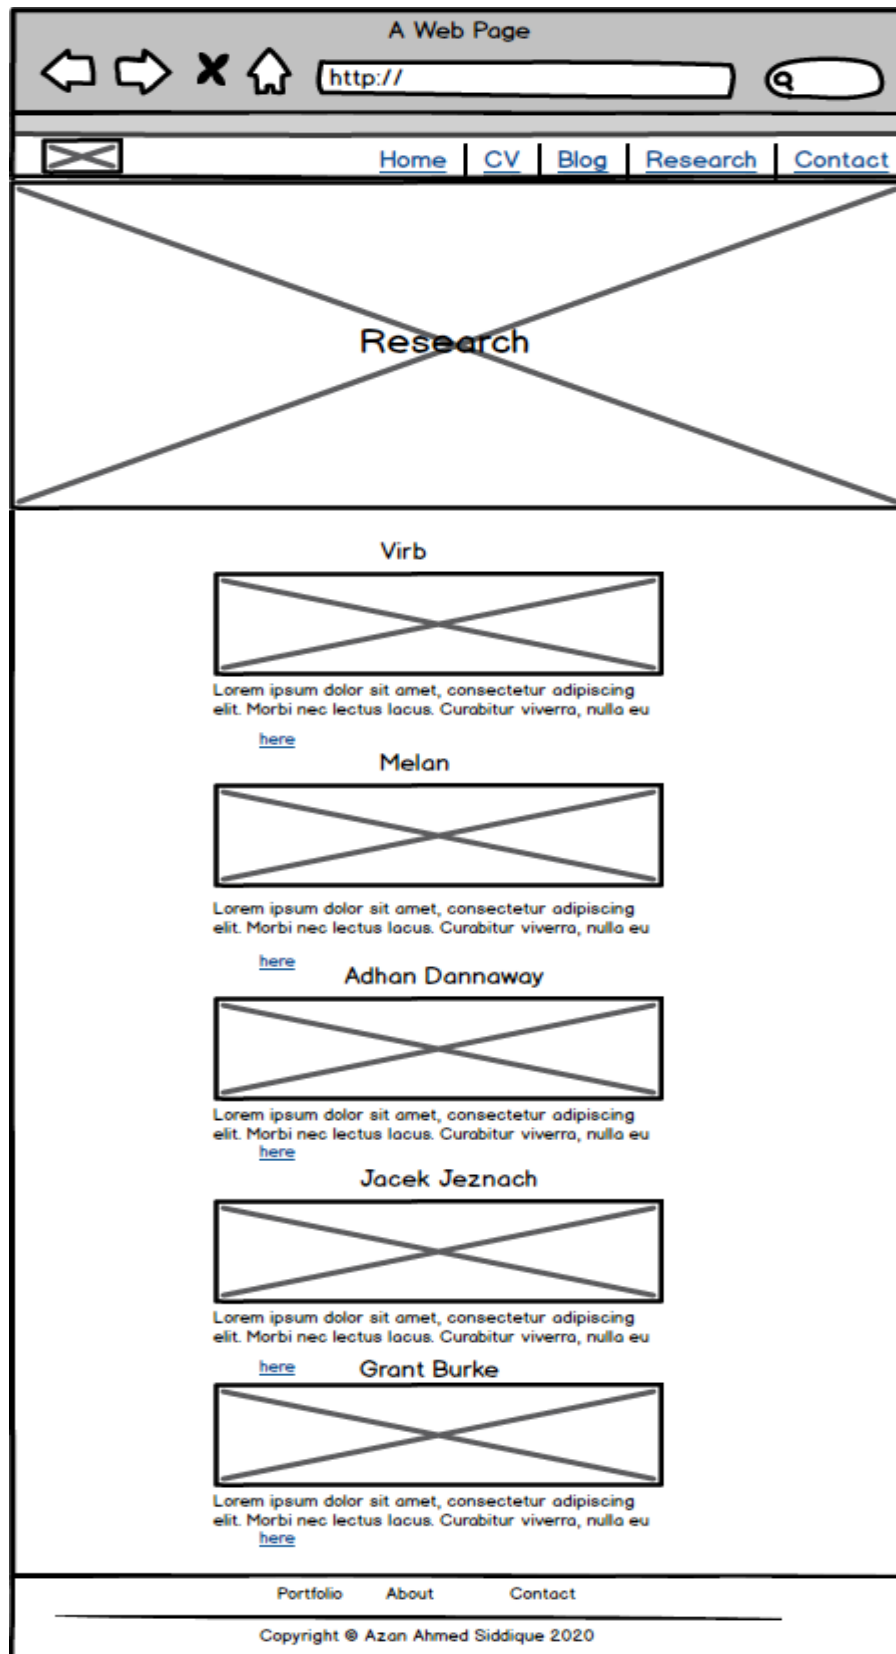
A Web Page

http://

Home | CV | Blog | Research | Contact

Research

Virb

Lorem ipsum dolor sit amet, consectetur adipiscing elit. Morbi nec lectus lacus. Curabitur viverra, nulla eu

here

Melan

Lorem ipsum dolor sit amet, consectetur adipiscing elit. Morbi nec lectus lacus. Curabitur viverra, nulla eu

here

Adhan Dannaway

Lorem ipsum dolor sit amet, consectetur adipiscing elit. Morbi nec lectus lacus. Curabitur viverra, nulla eu

here

Jacek Jeznach

Lorem ipsum dolor sit amet, consectetur adipiscing elit. Morbi nec lectus lacus. Curabitur viverra, nulla eu

here

Grant Burke

Lorem ipsum dolor sit amet, consectetur adipiscing elit. Morbi nec lectus lacus. Curabitur viverra, nulla eu

here

Portfolio About Contact

Copyright © Azan Ahmed Siddique 2020